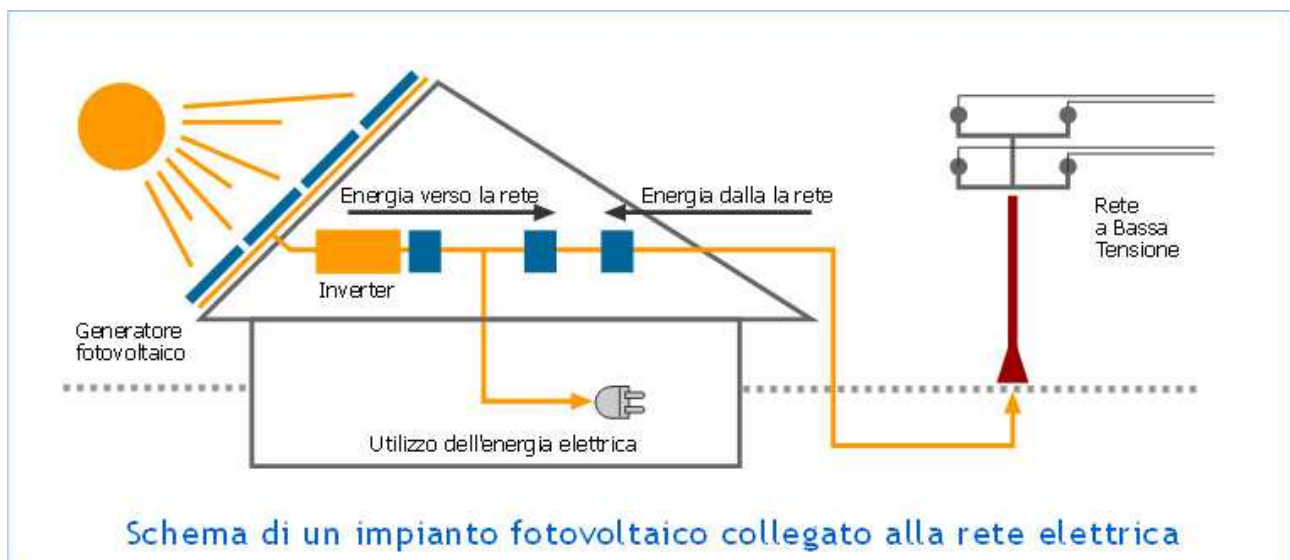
Energia verso la rete

Energia dalla la rete

Rete
a Bassa
Tensione

Inverter

Generatore
fotovoltaico

Utilizzo dell'energia elettrica

Schema di un impianto fotovoltaico collegato alla rete elettrica